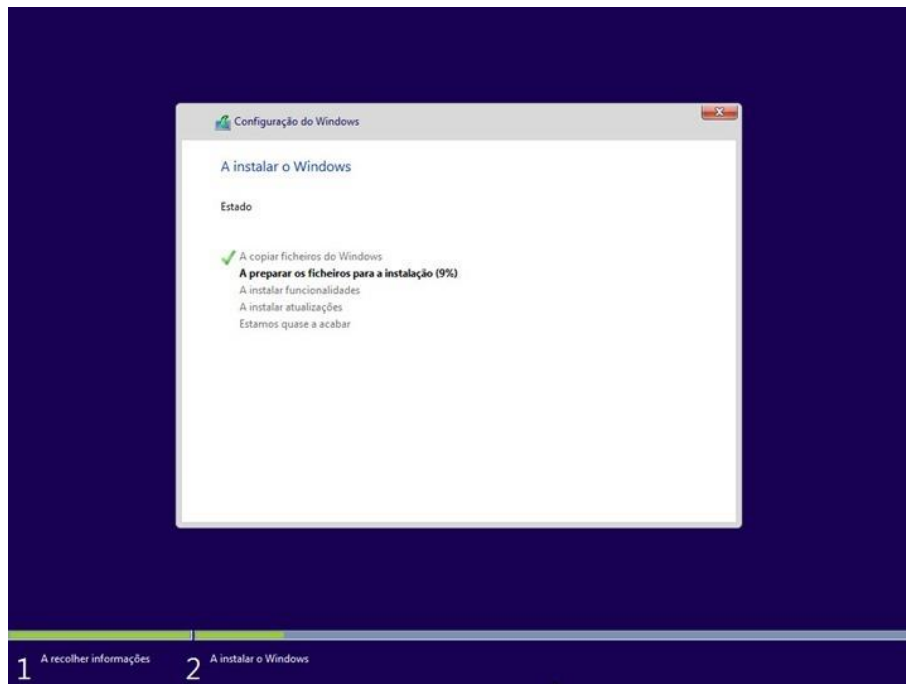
Configuração do Windows

A instalar o Windows

Estado

A copiar ficheiros do Windows
A preparar os ficheiros para a instalação (9%)
A instalar funcionalidades
A instalar atualizações
Estamos quase a acabar

1 A recolher informações
2 A instalar o Windows